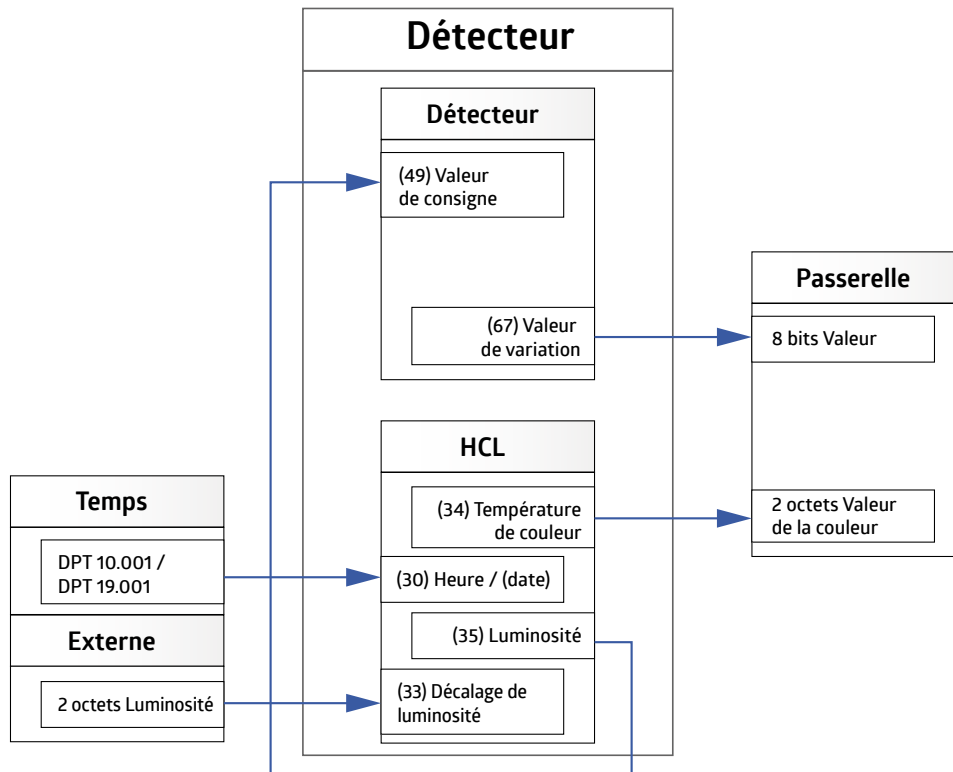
Détecteur

Détecteur

(49) Valeur de consigne

(67) Valeur de variation

HCL

(34) Température de couleur

(30) Heure / (date)

(35) Luminosité

(33) Décalage de luminosité

Passerelle

8 bits Valeur

2 octets Valeur de la couleur

Temps

DPT 10.001 / DPT 19.001

Externe

2 octets Luminosité